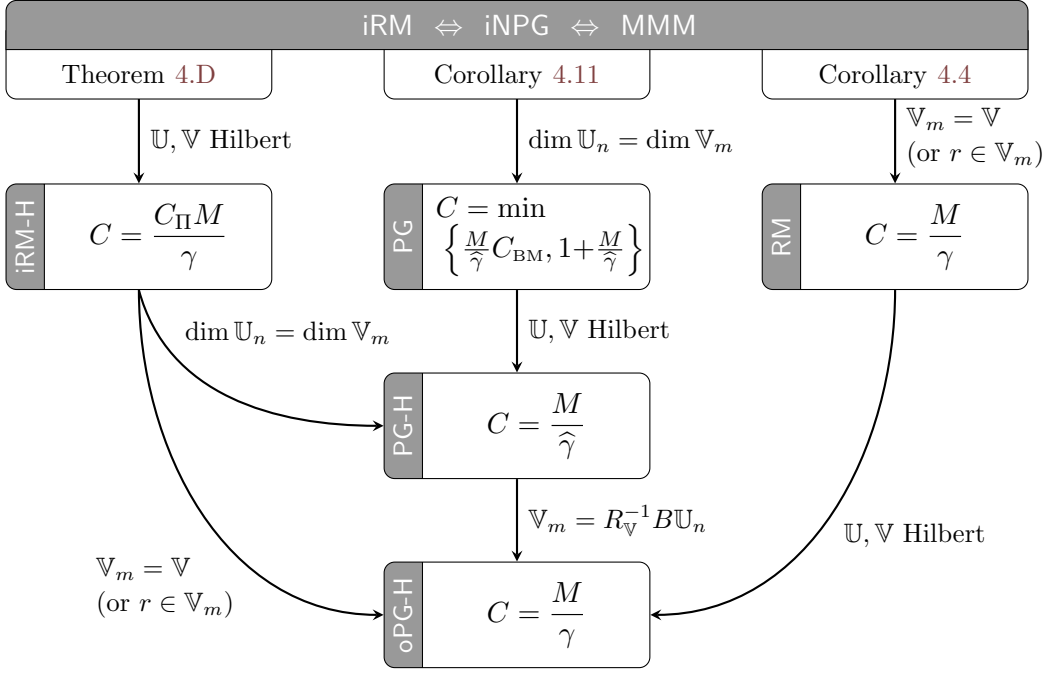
iRM $\Leftrightarrow$ iNPG $\Leftrightarrow$ MMM

Theorem 4.D

Corollary 4.11

Corollary 4.4

$\mathbb{U}, \mathbb{V}$ Hilbert

$\dim \mathbb{U}_n = \dim \mathbb{V}_m$

$\mathbb{V}_m = \mathbb{V}$ (or $r \in \mathbb{V}_m$)

iRM-H $C = \frac{C_\Pi M}{\gamma}$

PG $C = \min \left\{ \frac{M}{\widehat{\gamma}} C_{\text{BM}}, 1 + \frac{M}{\widehat{\gamma}} \right\}$

RM $C = \frac{M}{\gamma}$

$\dim \mathbb{U}_n = \dim \mathbb{V}_m$

$\mathbb{U}, \mathbb{V}$ Hilbert

PG-H $C = \frac{M}{\widehat{\gamma}}$

$\mathbb{V}_m = R_{\mathbb{V}}^{-1} B \mathbb{U}_n$

$\mathbb{U}, \mathbb{V}$ Hilbert

$\mathbb{V}_m = \mathbb{V}$ (or $r \in \mathbb{V}_m$)

oPG-H $C = \frac{M}{\gamma}$